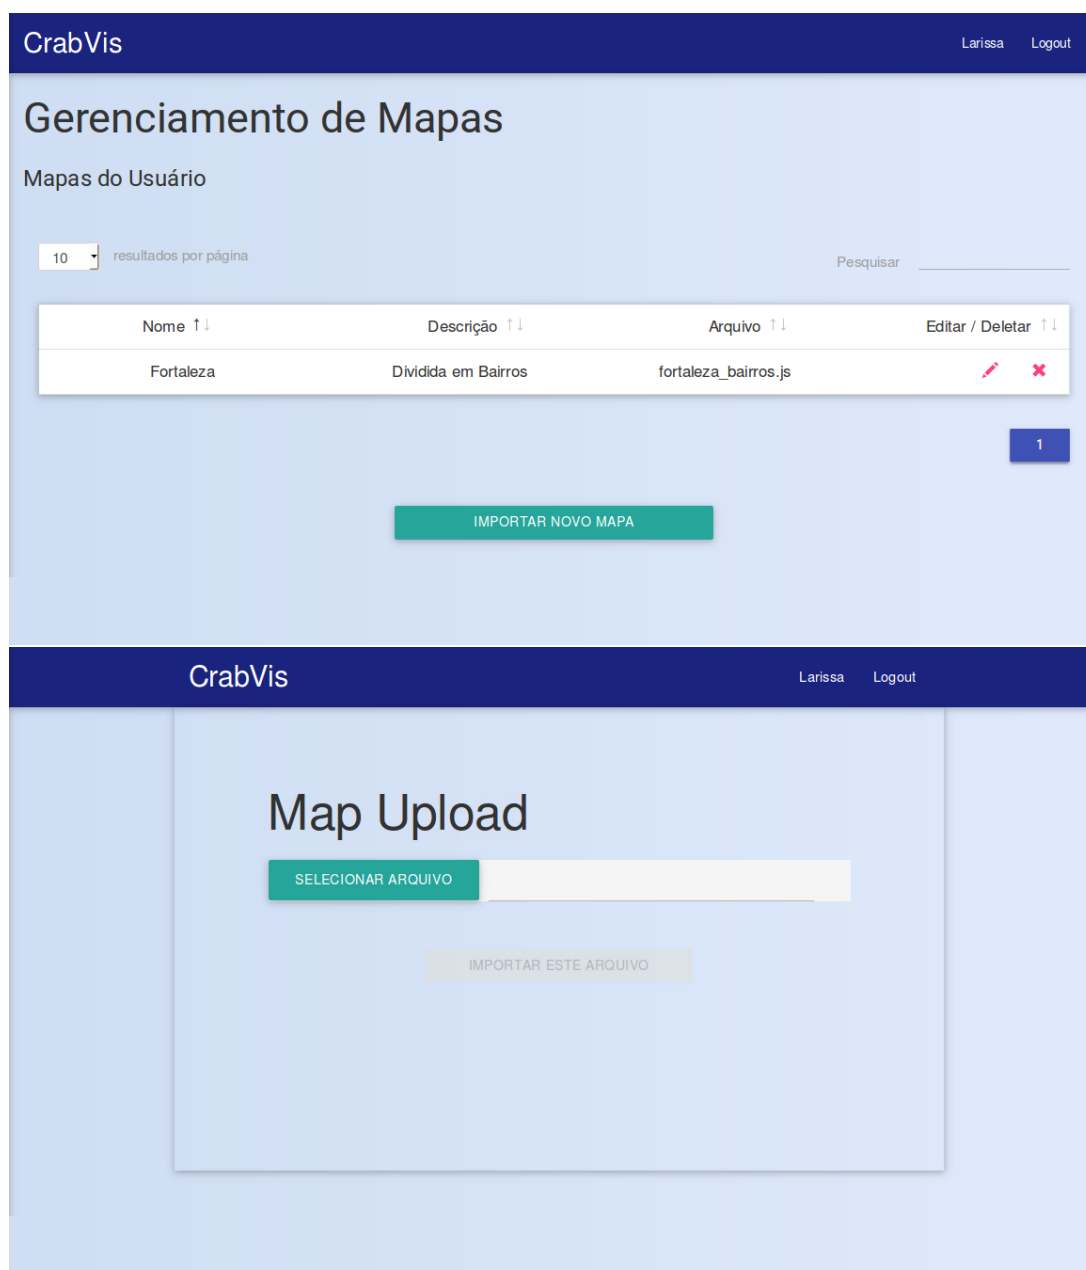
CrabVis

Larissa Logout

Gerenciamento de Mapas

Mapas do Usuário

10 resultados por página

Pesquisar

| Nome ↑↓ | Descrição ↑↓ | Arquivo ↑↓ | Editar / Deletar ↑↓ |
|---|---|---|---|
| Fortaleza | Dividida em Bairros | fortaleza_bairros.js | ✎ ✖ |

1

IMPORTAR NOVO MAPA

CrabVis

Larissa Logout

Map Upload

SELECIONAR ARQUIVO

IMPORTAR ESTE ARQUIVO